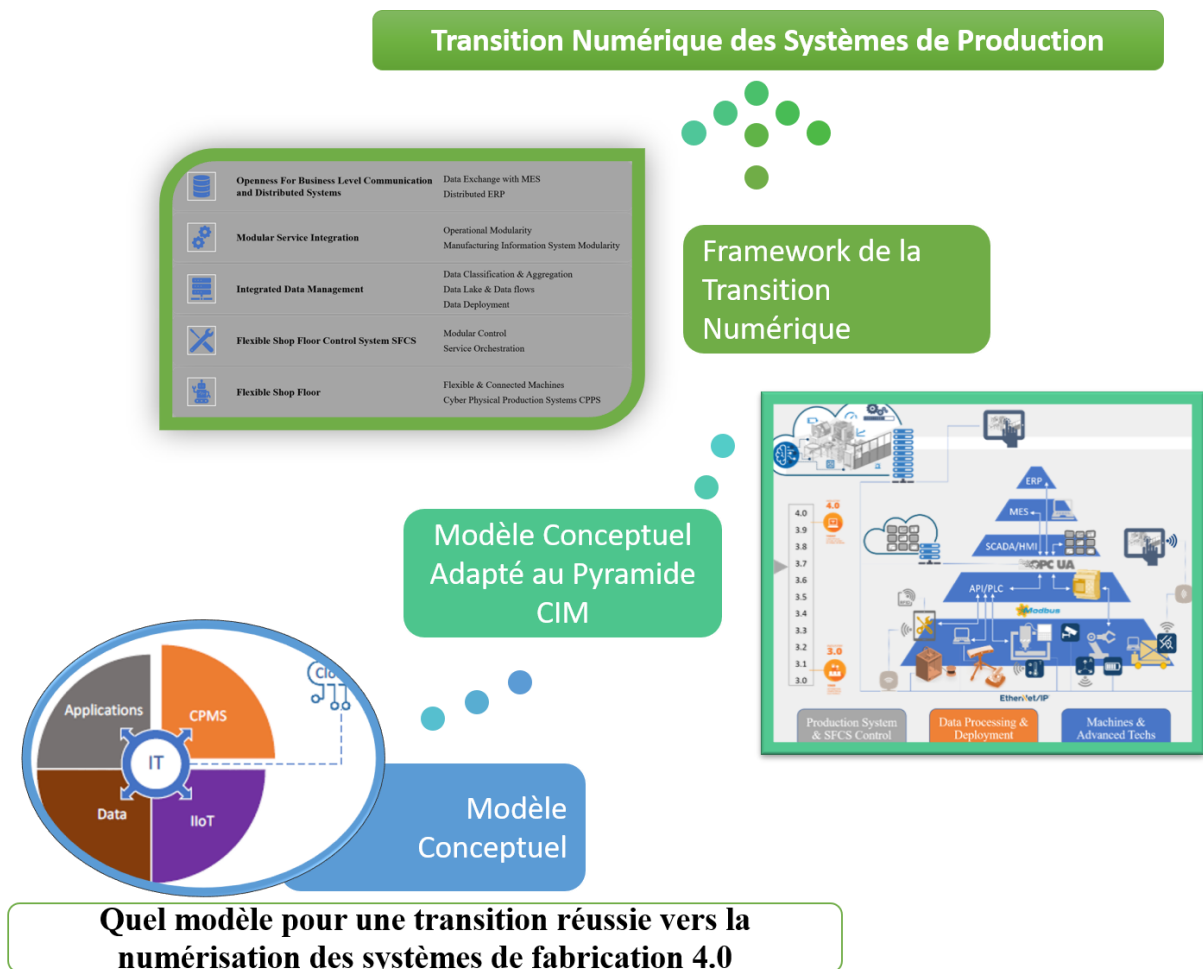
Transition Numérique des Systèmes de Production

| | |
|---|---|
| Openness For Business Level Communication and Distributed Systems | Data Exchange with MES<br>Distributed ERP |
| Modular Service Integration | Operational Modularity<br>Manufacturing Information System Modularity |
| Integrated Data Management | Data Classification & Aggregation<br>Data Lake & Data flows<br>Data Deployment |
| Flexible Shop Floor Control System SFCS | Modular Control<br>Service Orchestration |
| Flexible Shop Floor | Flexible & Connected Machines<br>Cyber Physical Production Systems CPPS |

Framework de la Transition Numérique

4.0
3.9
3.8
3.7
3.6
3.5
3.4
3.3
3.2
3.1
3.0

4.0

3.0

ERP
MES
SCADA/HMI
OPC UA
API/PLC
Modbus
EtherNet/IP

Production System & SFCS Control

Data Processing & Deployment

Machines & Advanced Techs

Modèle Conceptuel Adapté au Pyramide CIM

Applications
CPMS
IT
Data
IIoT
Clo

Modèle Conceptuel

Quel modèle pour une transition réussie vers la numérisation des systèmes de fabrication 4.0